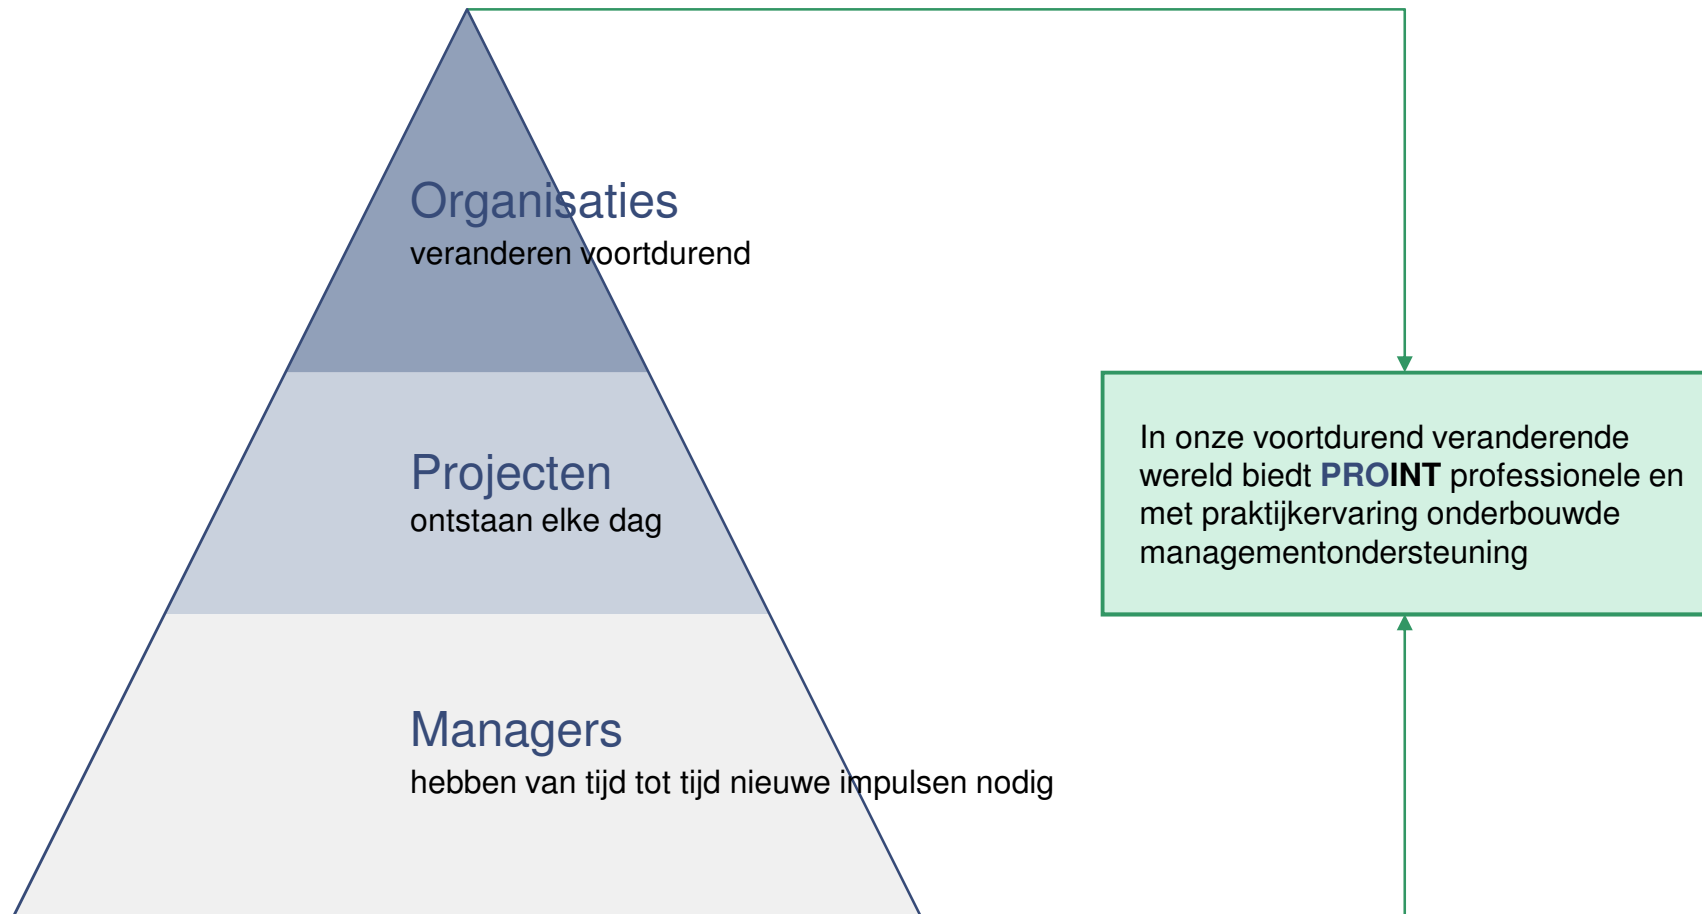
Organisaties
veranderen voortdurend

Projecten
ontstaan elke dag

Managers
hebben van tijd tot tijd nieuwe impulsen nodig

In onze voortdurend veranderende wereld biedt **PROINT** professionele en met praktijkervaring onderbouwde managementondersteuning